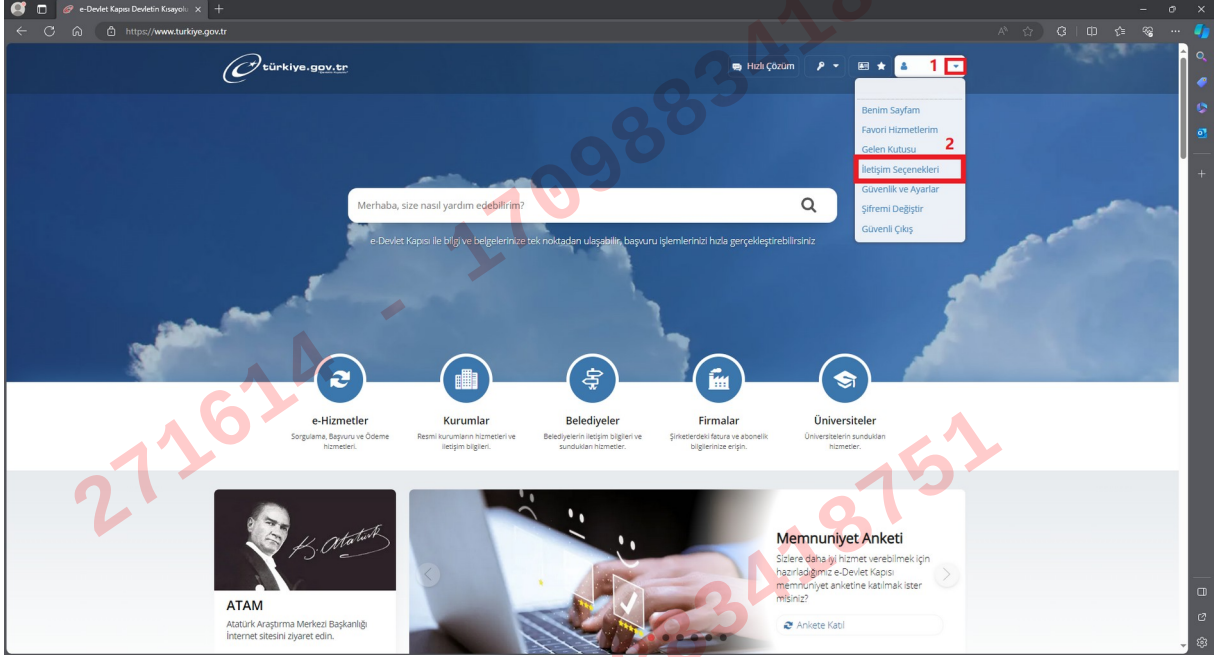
e-Devlet Kapısı Devletin Kısayolu ×

https://www.turkiye.gov.tr

türkiye.gov.tr

Hızlı Çözüm

1

Benim Sayfam
Favori Hizmetlerim
Gelen Kutusu
2
İletişim Seçenekleri
Güvenlik ve Ayarlar
Şifremi Değiştir
Güvenli Çıkış

Merhaba, size nasıl yardım edebilirim?

e-Devlet Kapısı ile bilgi ve belgelerinize tek noktadan ulaşabilir, başvuru işlemlerinizi hızla gerçekleştirebilirsiniz

e-Hizmetler
Sorgulama, Başvuru ve Ödeme hizmetleri.

Kurumlar
Resmi kurumların hizmetleri ve iletişim bilgileri.

Belediyeler
Belediyelerin iletişim bilgileri ve sundukları hizmetler.

Firmalar
Şirketlerdeki fatura ve abonelik bilgilerinize erişin.

Üniversiteler
Üniversitelerin sundukları hizmetler.

K. Atatürk

ATAM
Atatürk Araştırma Merkezi Başkanlığı İnternet sitesini ziyaret edin.

Memnuniyet Anketi
Sizlere daha iyi hizmet verebilmek için hazırladığımız e-Devlet Kapısı memnuniyet anketine katılmak ister misiniz?

Ankete Katıl

271614 - 17098834187
271614 - 17098834187